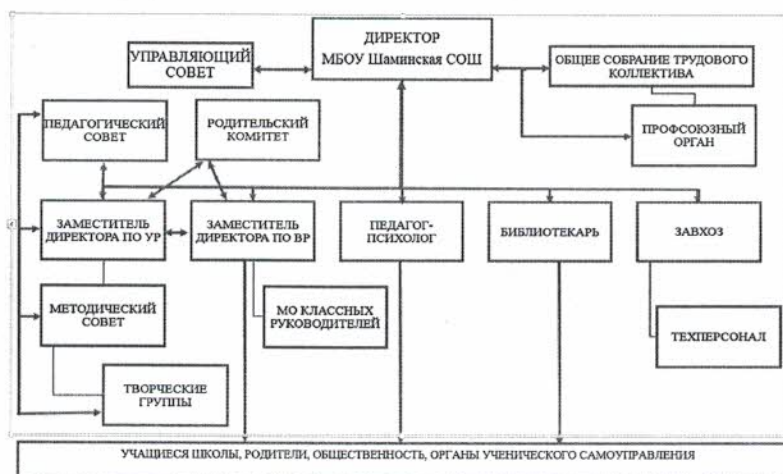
ДИРЕКТОР
МБОУ Шаминская СОШ

УПРАВЛЯЮЩИЙ СОВЕТ

ОБЩЕЕ СОБРАНИЕ ТРУДОВОГО КОЛЛЕКТИВА

ПЕДАГОГИЧЕСКИЙ СОВЕТ

РОДИТЕЛЬСКИЙ КОМИТЕТ

ПРОФСОЮЗНЫЙ ОРГАН

ЗАМЕСТИТЕЛЬ ДИРЕКТОРА ПО УР

ЗАМЕСТИТЕЛЬ ДИРЕКТОРА ПО ВР

ПЕДАГОГ-ПСИХОЛОГ

БИБЛИОТЕКАРЬ

ЗАВХОЗ

МЕТОДИЧЕСКИЙ СОВЕТ

МО КЛАССНЫХ РУКОВОДИТЕЛЕЙ

ТЕХПЕРСОНАЛ

ТВОРЧЕСКИЕ ГРУППЫ

УЧАЩИЕСЯ ШКОЛЫ, РОДИТЕЛИ, ОБЩЕСТВЕННОСТЬ, ОРГАНЫ УЧЕНИЧЕСКОГО САМОУПРАВЛЕНИЯ